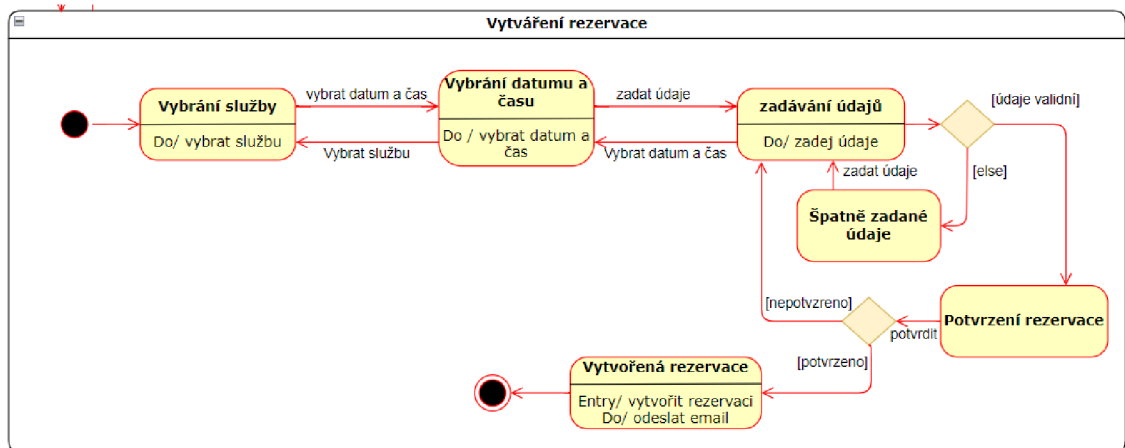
Vytváření rezervace

Vybrání služby

Do/ vybrat službu

vybrat datum a čas

Vybrat službu

Vybrání datumu a času

Do / vybrat datum a čas

zadat údaje

Vybrat datum a čas

zadávání údajů

Do/ zadej údaje

[údaje validní]

[else]

zadat údaje

Špatně zadané údaje

Potvrzení rezervace

potvrdit

[nepotvzreno]

[potvrzeno]

Vytvořená rezervace

Entry/ vytvořit rezervaci
Do/ odeslat email